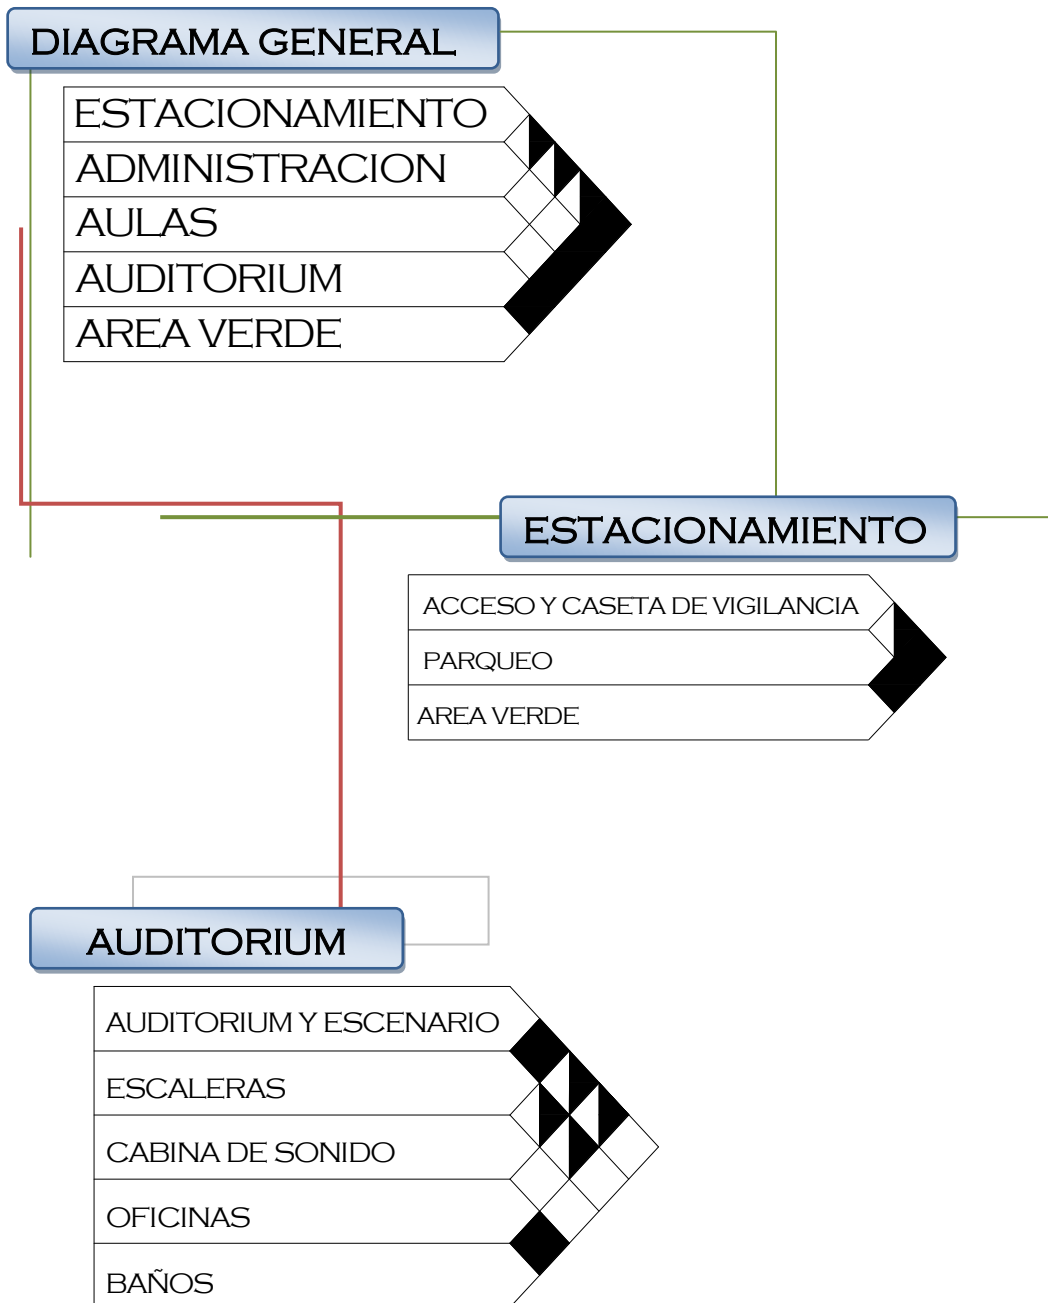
DIAGRAMA GENERAL

ESTACIONAMIENTO
ADMINISTRACION
AULAS
AUDITORIUM
AREA VERDE

ESTACIONAMIENTO

ACCESO Y CASETA DE VIGILANCIA
PARQUEO
AREA VERDE

AUDITORIUM

AUDITORIUM Y ESCENARIO
ESCALERAS
CABINA DE SONIDO
OFICINAS
BAÑOS